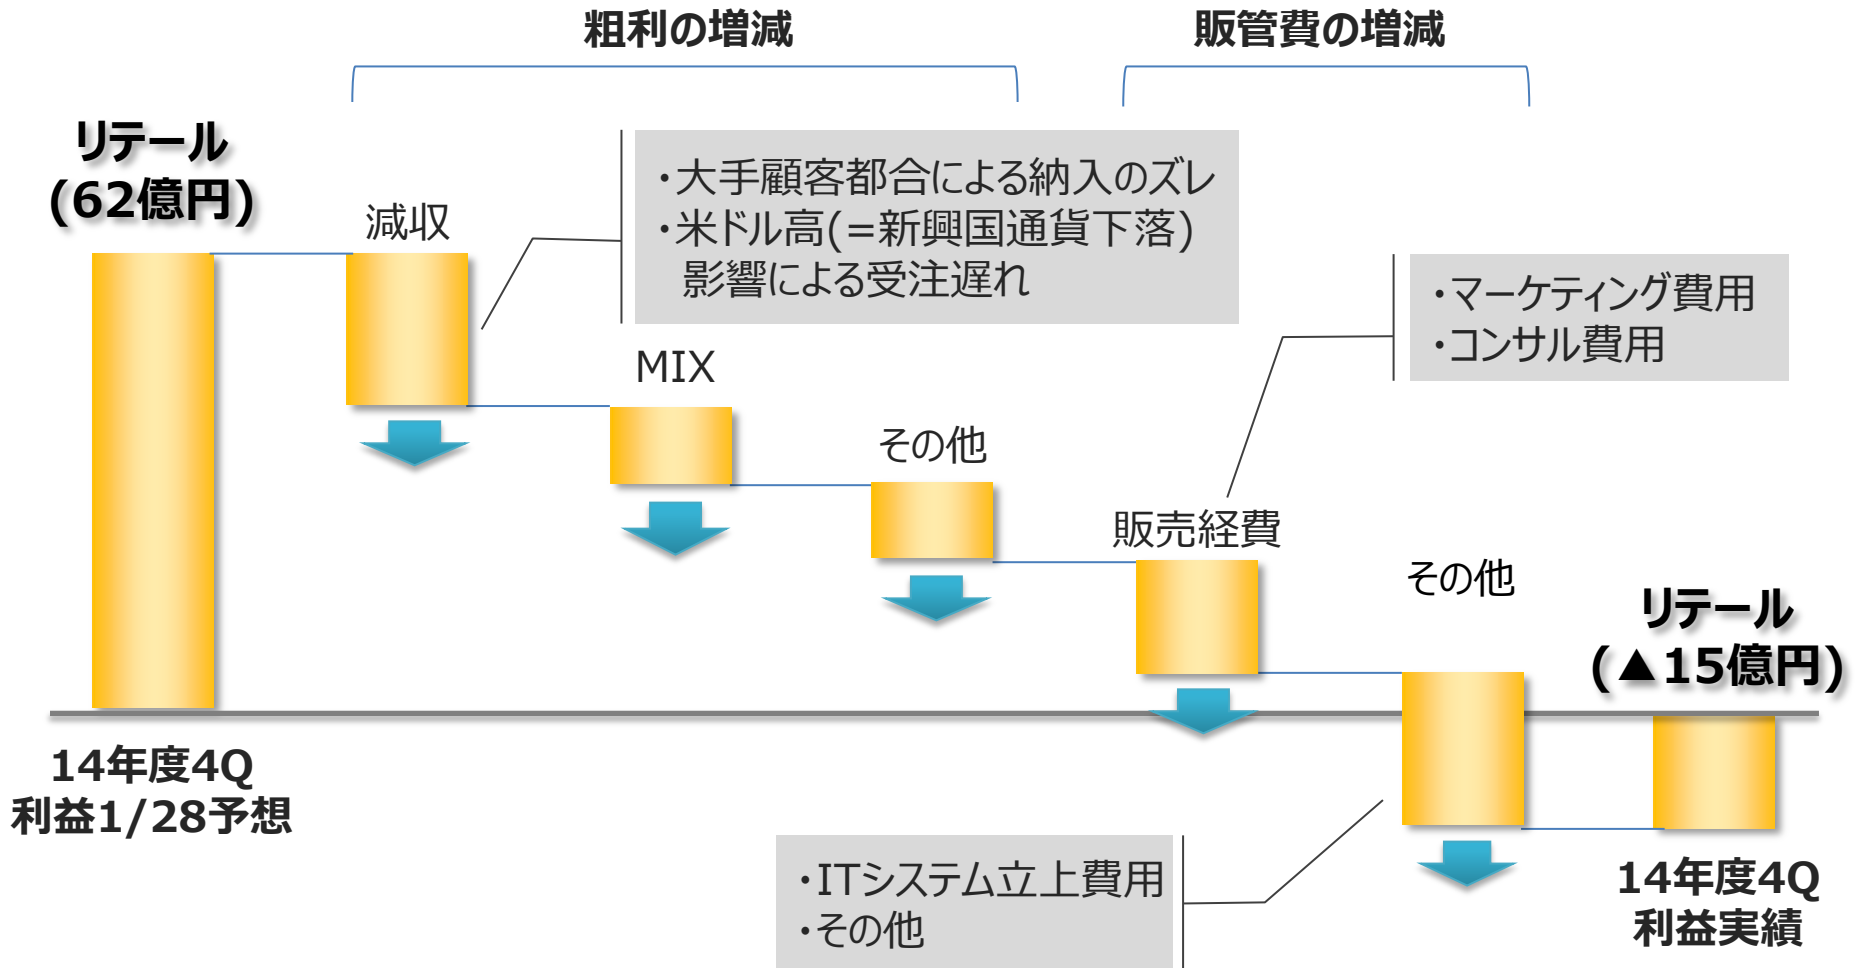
粗利の増減

販管費の増減

リテール
(62億円)

減収

・大手顧客都合による納入のズレ
・米ドル高(=新興国通貨下落)
影響による受注遅れ

MIX

その他

・マーケティング費用
・コンサル費用

販売経費

その他

リテール
(▲15億円)

14年度4Q
利益1/28予想

・ITシステム立上費用
・その他

14年度4Q
利益実績